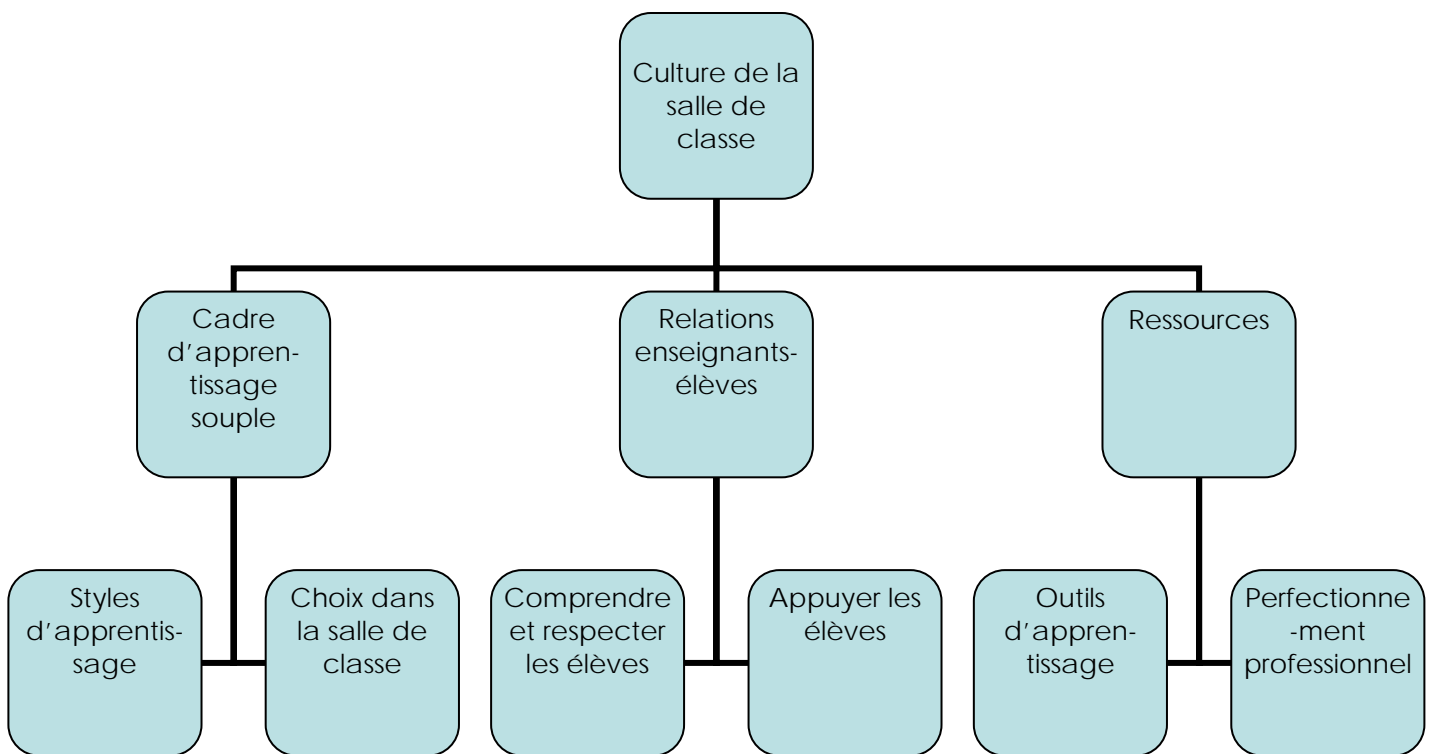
Culture de la salle de classe

Cadre d'apprentissage souple

Relations enseignants-élèves

Ressources

Styles d'apprentissage

Choix dans la salle de classe

Comprendre et respecter les élèves

Appuyer les élèves

Outils d'apprentissage

Perfectionnement professionnel